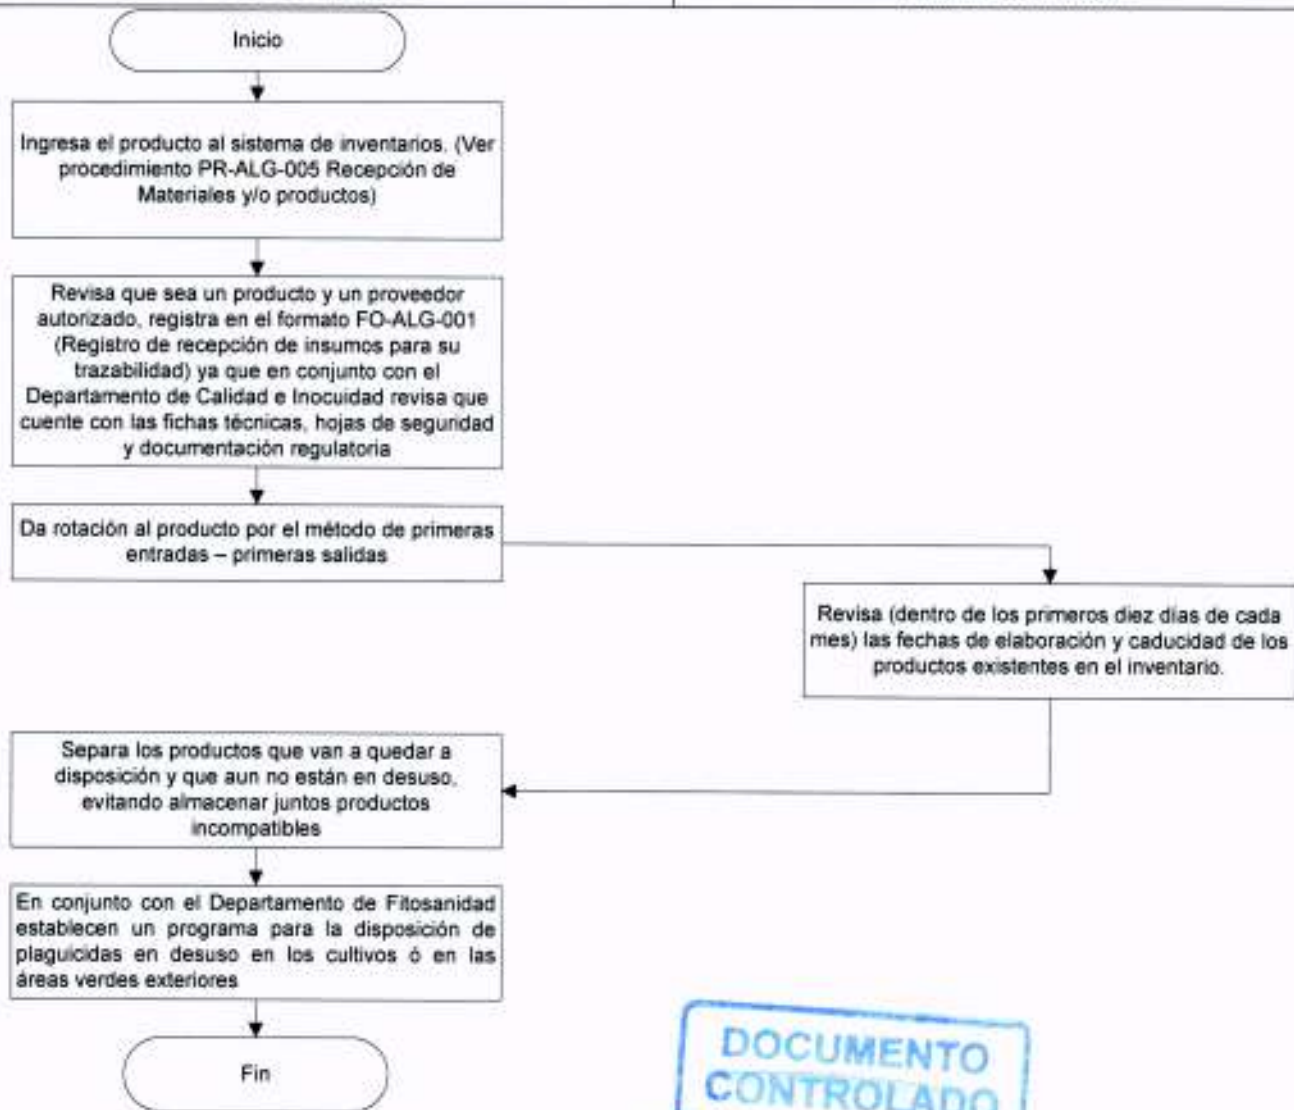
Inicio

Ingresa el producto al sistema de inventarios. (Ver procedimiento PR-ALG-005 Recepción de Materiales y/o productos)

Revisa que sea un producto y un proveedor autorizado, registra en el formato FO-ALG-001 (Registro de recepción de insumos para su trazabilidad) ya que en conjunto con el Departamento de Calidad e Inocuidad revisa que cuente con las fichas técnicas, hojas de seguridad y documentación regulatoria

Da rotación al producto por el método de primeras entradas – primeras salidas

Revisa (dentro de los primeros diez días de cada mes) las fechas de elaboración y caducidad de los productos existentes en el inventario.

Separa los productos que van a quedar a disposición y que aun no están en desuso, evitando almacenar juntos productos incompatibles

En conjunto con el Departamento de Fitosanidad establecen un programa para la disposición de plaguicidas en desuso en los cultivos ó en las áreas verdes exteriores

Fin

DOCUMENTO CONTROLADO